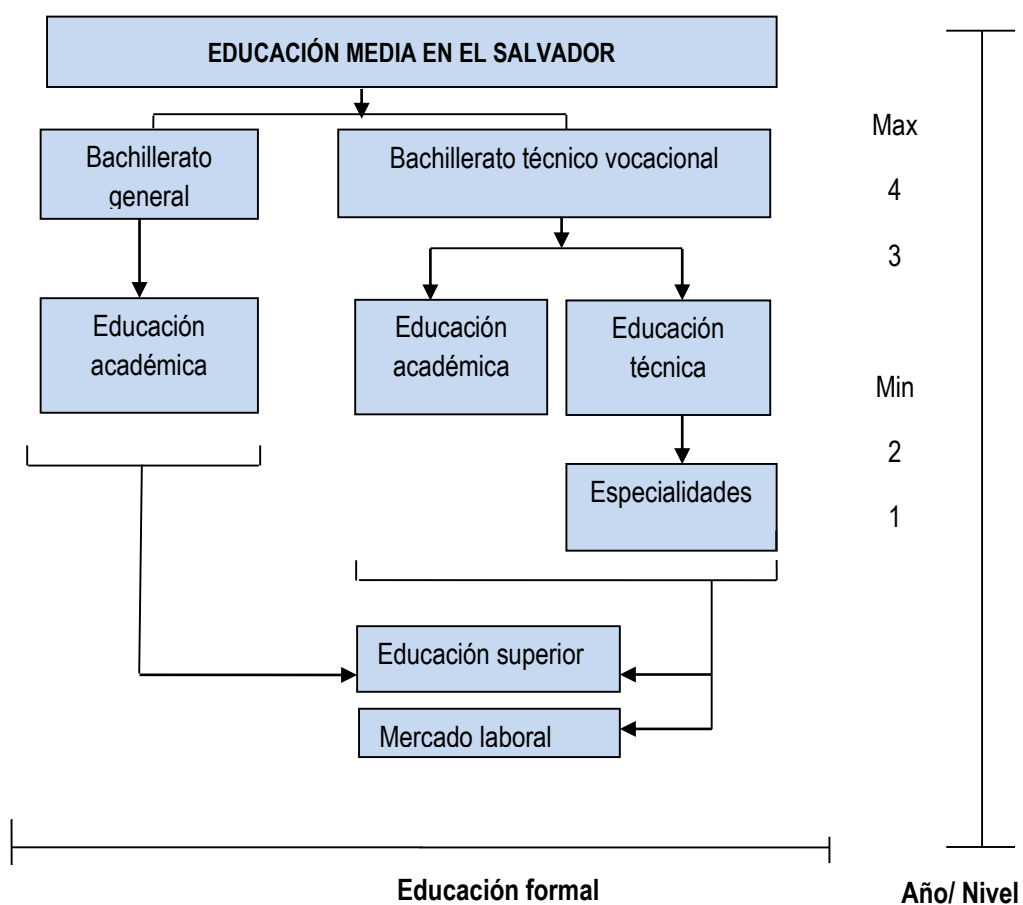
EDUCACIÓN MEDIA EN EL SALVADOR

Bachillerato general

Bachillerato técnico vocacional

Educación académica

Educación académica

Educación técnica

Especialidades

Educación superior

Mercado laboral

Max

4

3

Min

2

1

Educación formal

Año/ Nivel